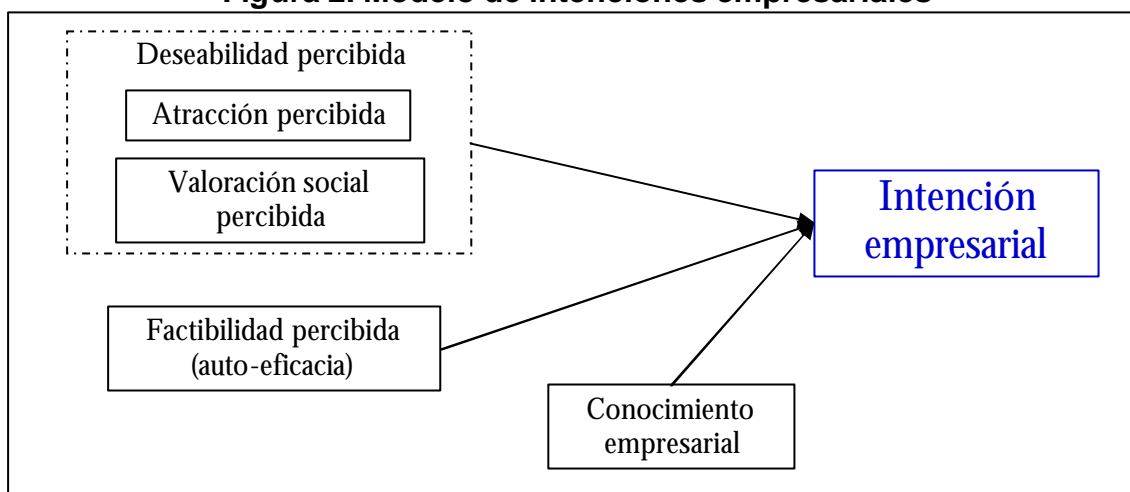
Figura 2. Modelo de intenciones empresariales

Deseabilidad percibida

Atracción percibida

Valoración social percibida

Intención empresarial

Factibilidad percibida (auto-eficacia)

Conocimiento empresarial